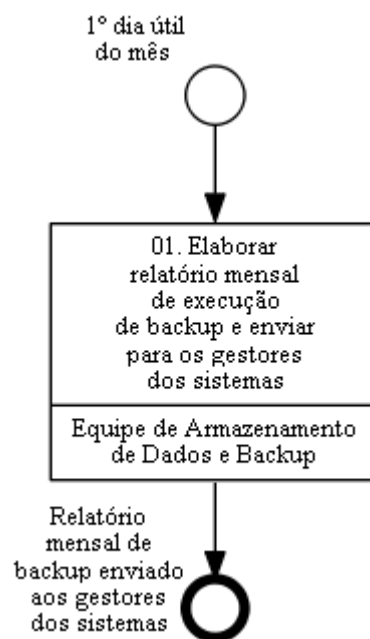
1° dia útil do mês

01. Elaborar relatório mensal de execução de backup e enviar para os gestores dos sistemas

Equipe de Armazenamento de Dados e Backup

Relatório mensal de backup enviado aos gestores dos sistemas